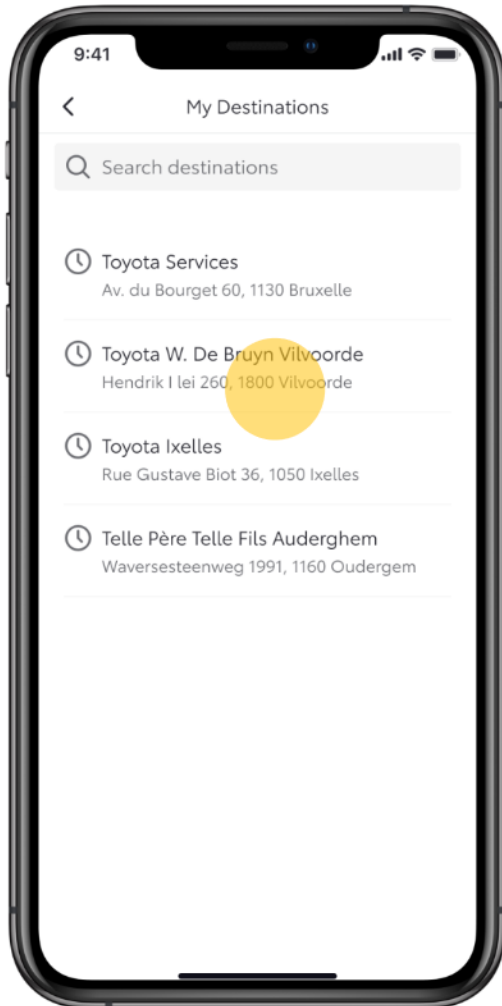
9:41

My Destinations

Search destinations

Toyota Services
Av. du Bourget 60, 1130 Bruxelle

Toyota W. De Bruyn Vilvoorde
Hendrik I lei 260, 1800 Vilvoorde

Toyota Ixelles
Rue Gustave Biot 36, 1050 Ixelles

Telle Père Telle Fils Auderghem
Waversesteenweg 1991, 1160 Oudergem